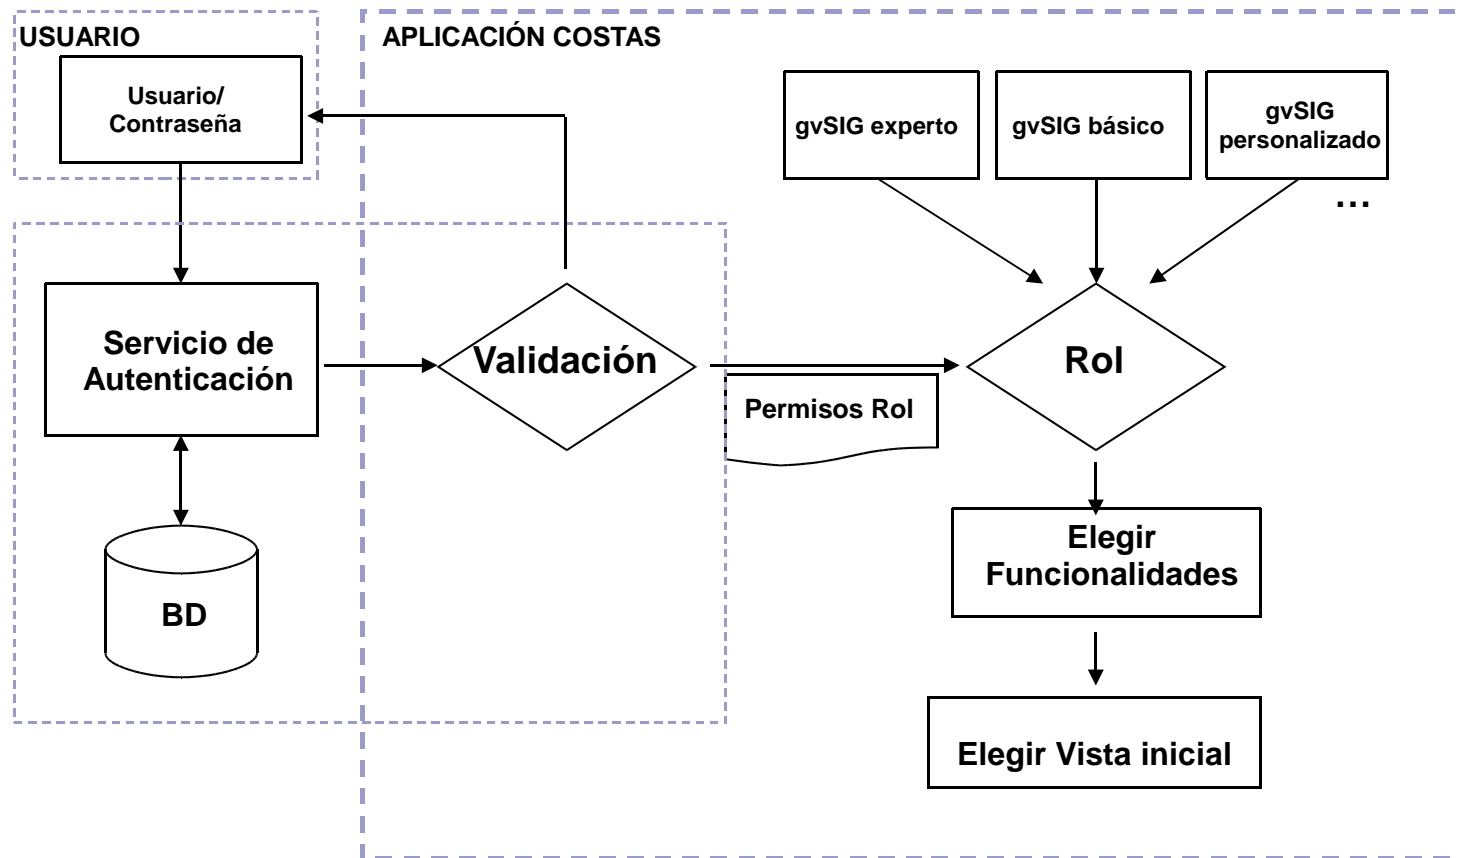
USUARIO

APLICACIÓN COSTAS

Usuario/ Contraseña

gvSIG experto

gvSIG básico

gvSIG personalizado

...

Servicio de Autenticación

Validación

Rol

Permisos Rol

BD

Elegir Funcionalidades

Elegir Vista inicial